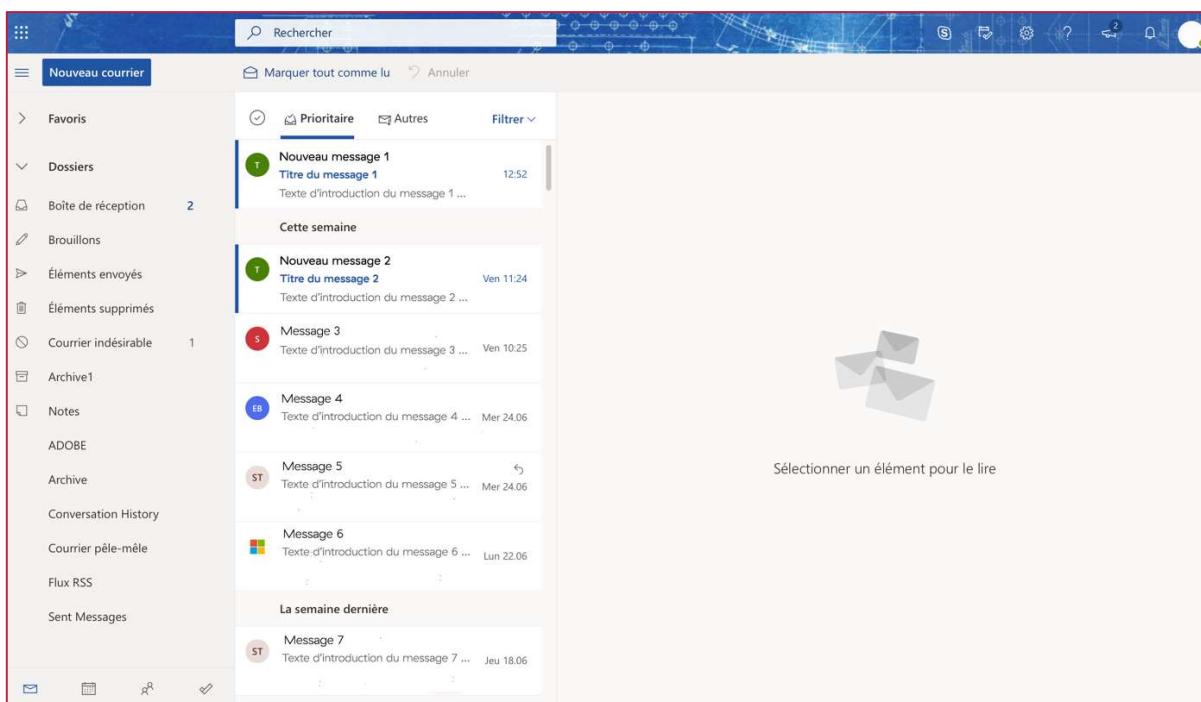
Rechercher

2

Nouveau courrier

Marquer tout comme lu

Annuler

Favoris

Dossiers

Boîte de réception 2

Brouillons

Éléments envoyés

Éléments supprimés

Courrier indésirable 1

Archive1

Notes

ADOBE

Archive

Conversation History

Courrier pêle-mêle

Flux RSS

Sent Messages

Prioritaire

Autres

Filtrer

T
Nouveau message 1
Titre du message 1 12:52
Texte d'introduction du message 1 ...

Cette semaine

T
Nouveau message 2
Titre du message 2 Ven 11:24
Texte d'introduction du message 2 ...

S
Message 3
Texte d'introduction du message 3 ... Ven 10:25

EB
Message 4
Texte d'introduction du message 4 ... Mer 24.06

ST
Message 5
Texte d'introduction du message 5 ... Mer 24.06

Message 6
Texte d'introduction du message 6 ... Lun 22.06

La semaine dernière

ST
Message 7
Texte d'introduction du message 7 ... Jeu 18.06

Sélectionner un élément pour le lire